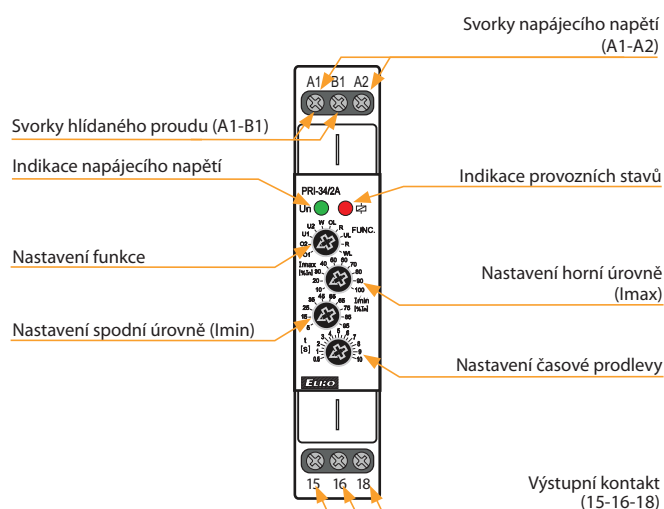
Svorky napájecího napětí
(A1-A2)

A1 B1 A2

Svorky hlídaného proudu (A1-B1)

Indikace napájecího napětí

Indikace provozních stavů

PRI-34/2A

Un

Nastavení funkce

U2 W OL R
U1 UL
O2 R
O1 WL
FUNC.

Imax [%In] 40 50 60 70 80 90 100 30 20 10

Nastavení horní úrovně
(Imax)

Imin [%In] 25 35 45 55 65 75 85 15 5

Nastavení spodní úrovně (Imin)

t [s] 0.5 1 2 3 4 5 6 7 8 9 10

Nastavení časové prodlevy

ELKO

Výstupní kontakt
(15-16-18)

15 16 18